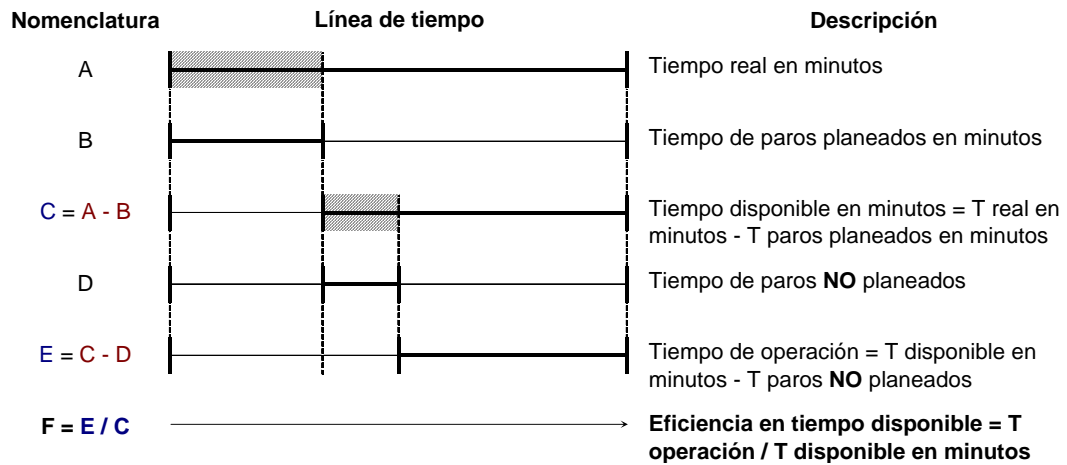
| Nomenclatura | Línea de tiempo | Descripción |
|---|---|---|
| A | | Tiempo real en minutos |
| B | | Tiempo de paros planeados en minutos |
| C = A - B | | Tiempo disponible en minutos = T real en minutos - T paros planeados en minutos |
| D | | Tiempo de paros **NO** planeados |
| E = C - D | | Tiempo de operación = T disponible en minutos - T paros **NO** planeados |
| **F = E / C** | | **Eficiencia en tiempo disponible = T operación / T disponible en minutos** |